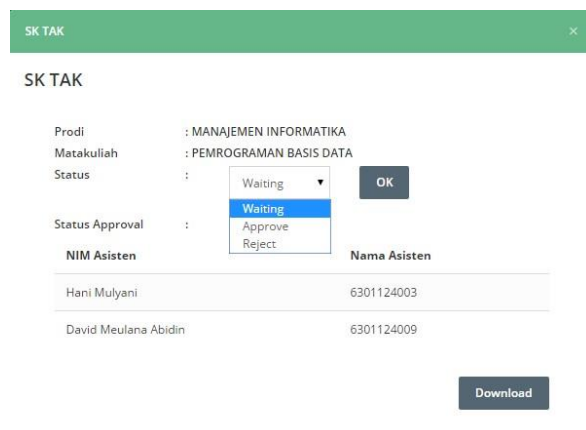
SK TAK

×

SK TAK

Prodi : MANAJEMEN INFORMATIKA
Matakuliah : PEMROGRAMAN BASIS DATA
Status : Waiting ▼ OK

Waiting
Approve
Reject

Status Approval :

| NIM Asisten | Nama Asisten |
|---|---|
| Hani Mulyani | 6301124003 |
| David Meulana Abidin | 6301124009 |

Download